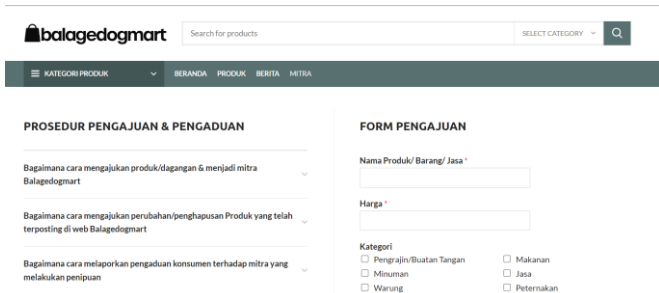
balagedogmart

Search for products

SELECT CATEGORY

KATEGORI PRODUK

BERANDA PRODUK BERITA MITRA

PROSEDUR PENGAJUAN & PENGADUAN

Bagaimana cara mengajukan produk/dagangan & menjadi mitra Balagedogmart

Bagaimana cara mengajukan perubahan/penghapusan Produk yang telah terposting di web Balagedogmart

Bagaimana cara melaporkan pengaduan konsumen terhadap mitra yang melakukan penipuan

FORM PENGAJUAN

Nama Produk/ Barang/ Jasa *

Harga *

Kategori

Pengrajin/Buatan Tangan

Makanan

Minuman

Jasa

Warung

Peternakan